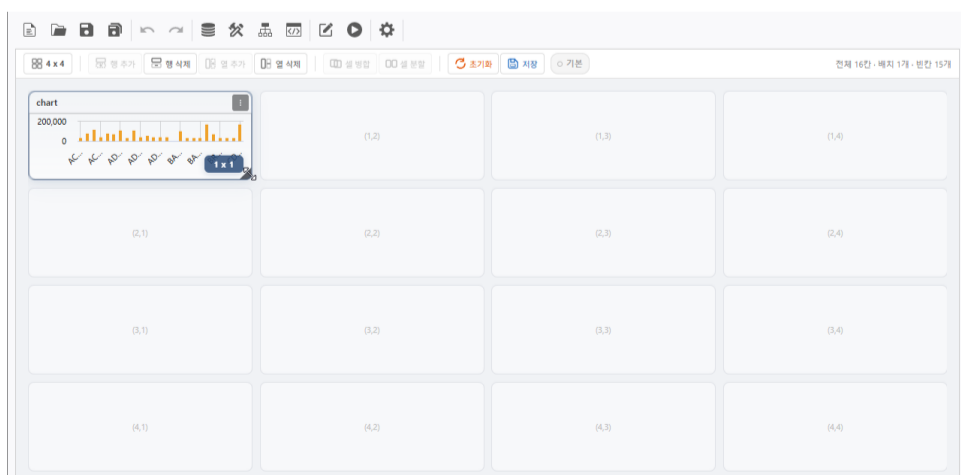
4 x 4 | 행 추가 | 행 삭제 | 열 추가 | 열 삭제 | 셀 병합 | 셀 분할 | 초기화 | 저장 | 기본

전체 16칸 · 배치 1개 · 빈칸 15개

chart

200,000

0

AC... AC... AD... AD... AD... BA... BA...

1 x 1

(1,2) (1,3) (1,4)

(2,1) (2,2) (2,3) (2,4)

(3,1) (3,2) (3,3) (3,4)

(4,1) (4,2) (4,3) (4,4)